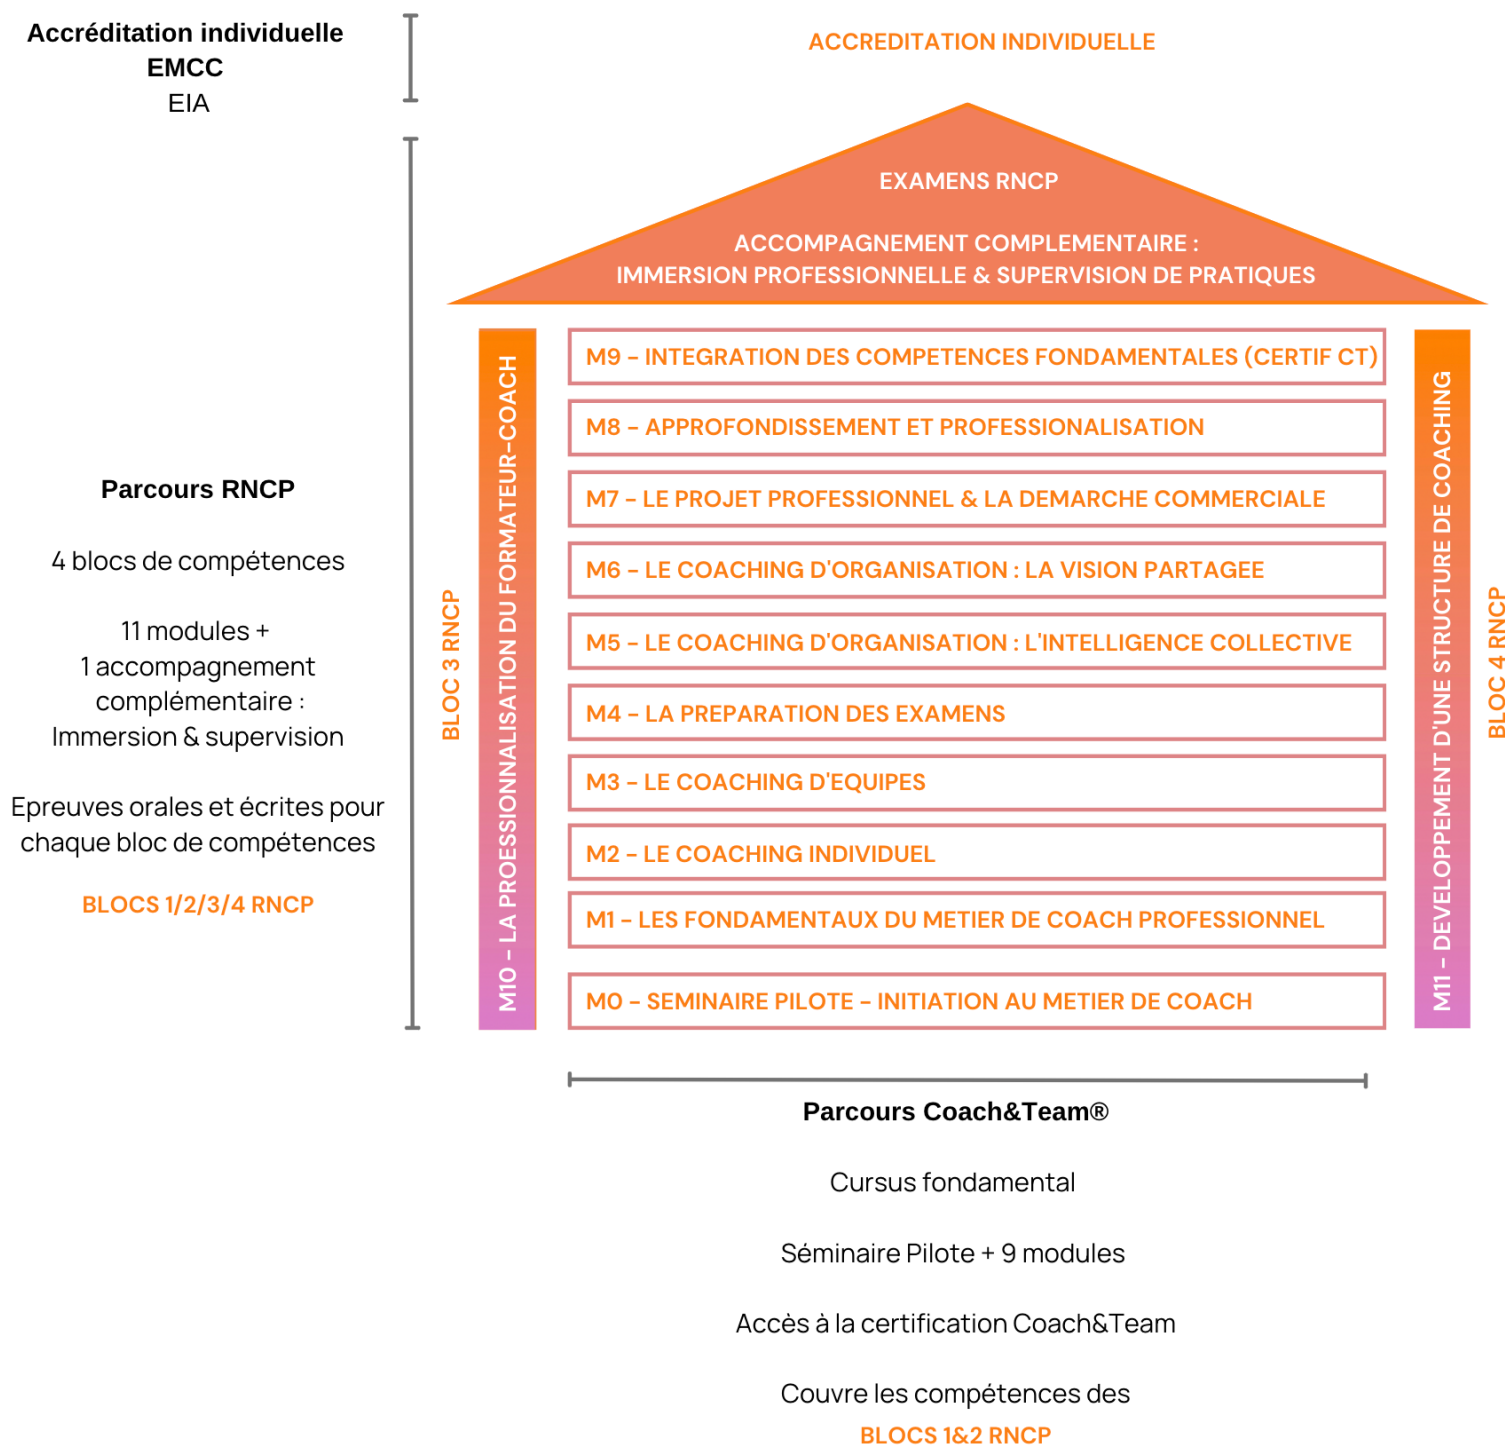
Accréditation individuelle
EMCC
EIA

Parcours RNCP

4 blocs de compétences

11 modules +
1 accompagnement complémentaire :
Immersion & supervision

Epreuves orales et écrites pour chaque bloc de compétences

BLOCS 1/2/3/4 RNCP

ACCREDITATION INDIVIDUELLE

EXAMENS RNCP

ACCOMPAGNEMENT COMPLEMENTAIRE :
IMMERSION PROFESSIONNELLE & SUPERVISION DE PRATIQUES

BLOC 3 RNCP

M10 – LA PROFESSIONNALISATION DU FORMATEUR-COACH

M9 – INTEGRATION DES COMPETENCES FONDAMENTALES (CERTIF CT)

M8 – APPROFONDISSEMENT ET PROFESSIONALISATION

M7 – LE PROJET PROFESSIONNEL & LA DEMARCHE COMMERCIALE

M6 – LE COACHING D'ORGANISATION : LA VISION PARTAGEE

M5 – LE COACHING D'ORGANISATION : L'INTELLIGENCE COLLECTIVE

M4 – LA PREPARATION DES EXAMENS

M3 – LE COACHING D'EQUIPES

M2 – LE COACHING INDIVIDUEL

M1 – LES FONDAMENTAUX DU METIER DE COACH PROFESSIONNEL

M0 – SEMINAIRE PILOTE – INITIATION AU METIER DE COACH

M11 – DEVELOPPEMENT D'UNE STRUCTURE DE COACHING

BLOC 4 RNCP

Parcours Coach&Team®

Cursus fondamental

Séminaire Pilote + 9 modules

Accès à la certification Coach&Team

Couvre les compétences des
BLOCS 1&2 RNCP